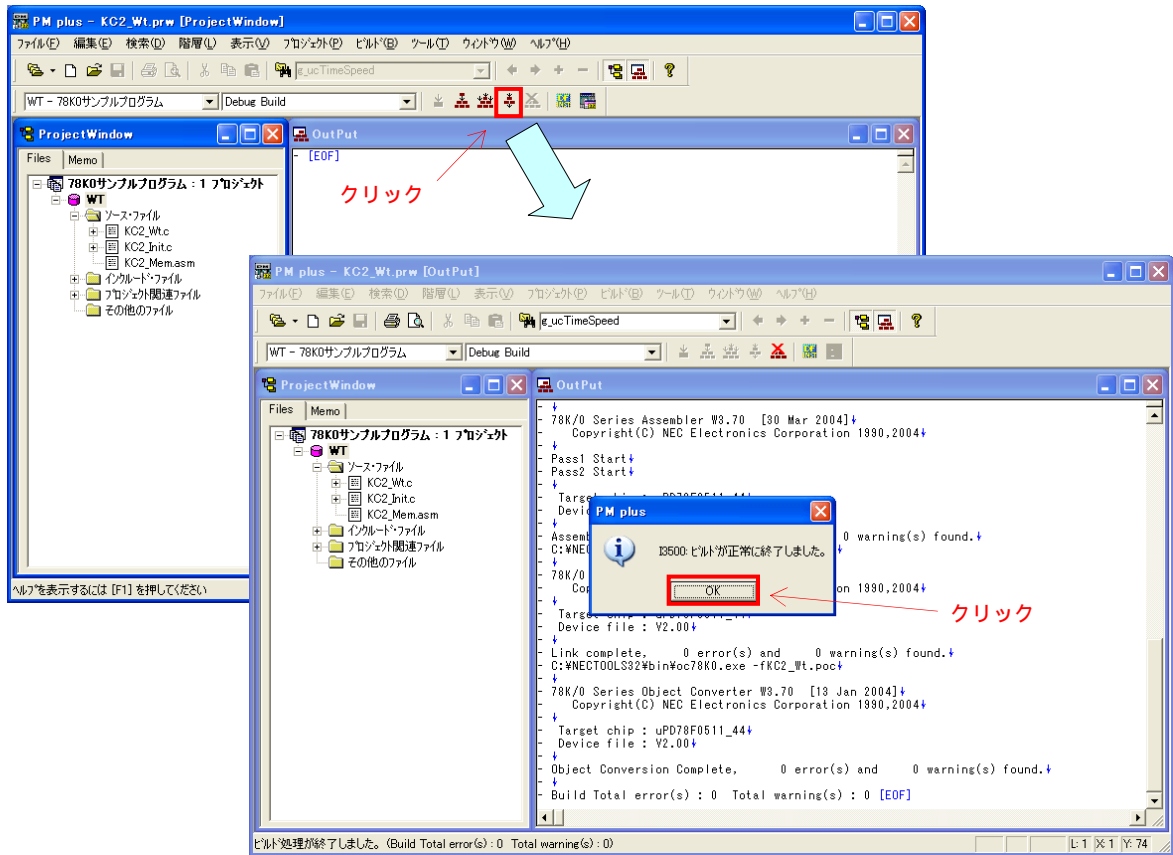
PM plus - KC2_Wt.prw [ProjectWindow]

ファイル(F) 編集(E) 検索(D) 階層(L) 表示(V) プロジェクト(P) ビルド(B) ツール(T) ウィンドウ(W) ヘルプ(H)

g_ucTimeSpeed

WT - 78K0サンプルプログラム

Debug Build

ProjectWindow

Files Memo

78K0サンプルプログラム : 1 プロジェクト
WT
ソース・ファイル
KC2_Wt.c
KC2_Init.c
KC2_Mem.asm
インクルード・ファイル
プロジェクト関連ファイル
その他のファイル

ヘルプを表示するには [F1] を押してください

OutPut

- [EOF]

クリック

PM plus - KC2_Wt.prw [OutPut]

ファイル(F) 編集(E) 検索(D) 階層(L) 表示(V) プロジェクト(P) ビルド(B) ツール(T) ウィンドウ(W) ヘルプ(H)

g_ucTimeSpeed

WT - 78K0サンプルプログラム

Debug Build

ProjectWindow

Files Memo

78K0サンプルプログラム : 1 プロジェクト
WT
ソース・ファイル
KC2_Wt.c
KC2_Init.c
KC2_Mem.asm
インクルード・ファイル
プロジェクト関連ファイル
その他のファイル

OutPut

- 78K/0 Series Assembler W3.70 [30 Mar 2004]
- Copyright(C) NEC Electronics Corporation 1990,2004
- Pass1 Start
- Pass2 Start
- Target chip : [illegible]
- Devi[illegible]
- Assem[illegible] 0 warning(s) found.
- C:¥NEC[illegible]
- 78K/0 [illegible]
- Co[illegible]on 1990,2004
- Target chip : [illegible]
- Device file : V2.00
- Link complete, 0 error(s) and 0 warning(s) found.
- C:¥NECTOOLS32¥bin¥oc78K0.exe -fKC2_Wt.poc
- 78K/0 Series Object Converter W3.70 [13 Jan 2004]
- Copyright(C) NEC Electronics Corporation 1990,2004
- Target chip : uPD78F0511_44
- Device file : V2.00
- Object Conversion Complete, 0 error(s) and 0 warning(s) found.
- Build Total error(s) : 0 Total warning(s) : 0 [EOF]

PM plus

I3500: ビルドが正常に終了しました。

OK

クリック

ビルド処理が終了しました。(Build Total error(s) : 0 Total warning(s) : 0)

L: 1 X: 1 Y: 74